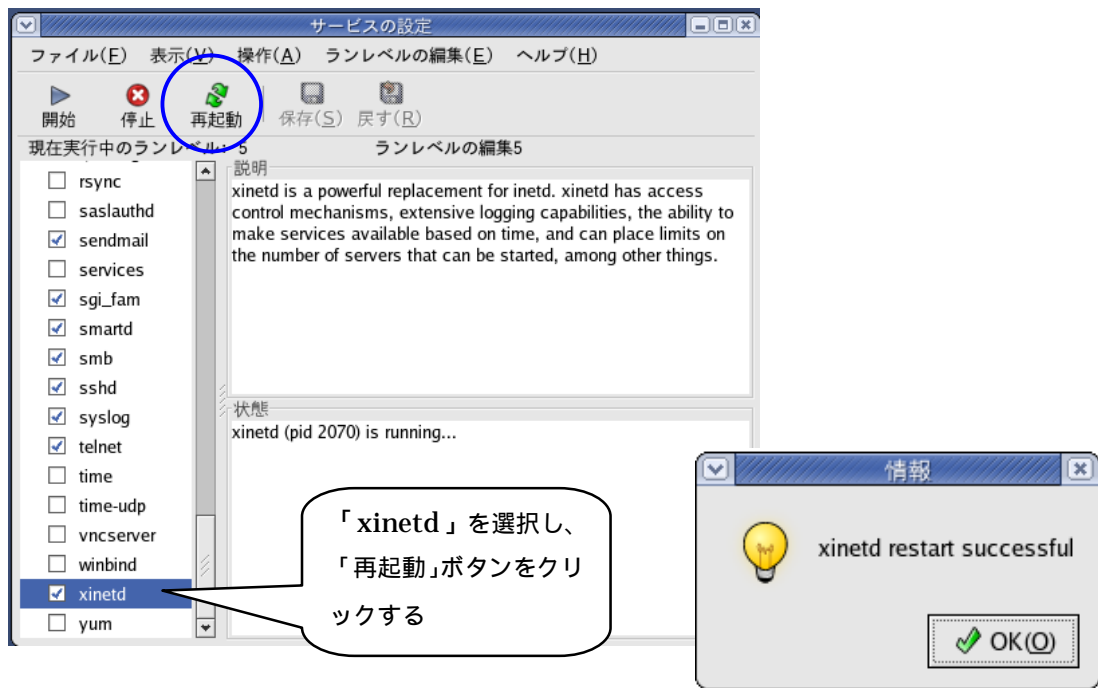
サービスの設定

ファイル(F) 表示(V) 操作(A) ランレベルの編集(E) ヘルプ(H)

開始 停止 再起動 保存(S) 戻す(R)

現在実行中のランレベル: 5 ランレベルの編集5

rsync
saslauthd
sendmail
services
sgi_fam
smartd
smb
sshd
syslog
telnet
time
time-udp
vncserver
winbind
xinetd
yum

説明
xinetd is a powerful replacement for inetd. xinetd has access control mechanisms, extensive logging capabilities, the ability to make services available based on time, and can place limits on the number of servers that can be started, among other things.

状態
xinetd (pid 2070) is running...

「xinetd」を選択し、「再起動」ボタンをクリックする

情報

xinetd restart successful

OK(O)